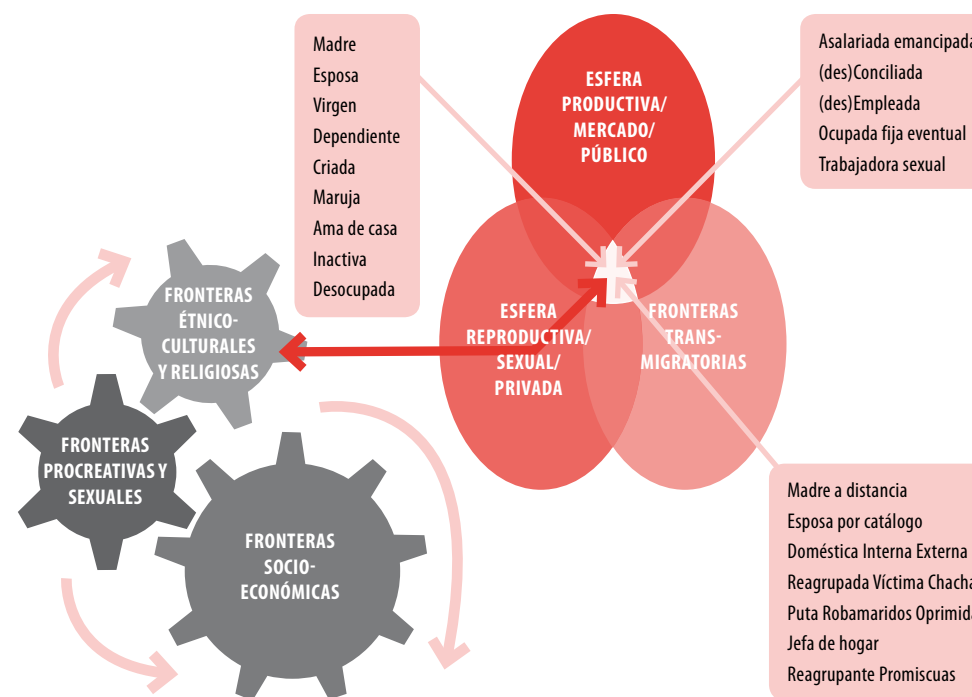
Madre
Esposa
Virgen
Dependiente
Criada
Maruja
Ama de casa
Inactiva
Desocupada

ESFERA PRODUCTIVA/ MERCADO/ PÚBLICO

Asalariada emancipad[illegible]
(des)Conciliada
(des)Empleada
Ocupada fija eventual
Trabajadora sexual

FRONTERAS ÉTNICO-CULTURALES Y RELIGIOSAS

ESFERA REPRODUCTIVA/ SEXUAL/ PRIVADA

FRONTERAS TRANS-MIGRATORIAS

FRONTERAS PROCREATIVAS Y SEXUALES

FRONTERAS SOCIO-ECONÓMICAS

Madre a distancia
Esposa por catálogo
Doméstica Interna Externa
Reagrupada Víctima Chacha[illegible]
Puta Robamaridos Oprimid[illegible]
Jefa de hogar
Reagrupante Promiscuas